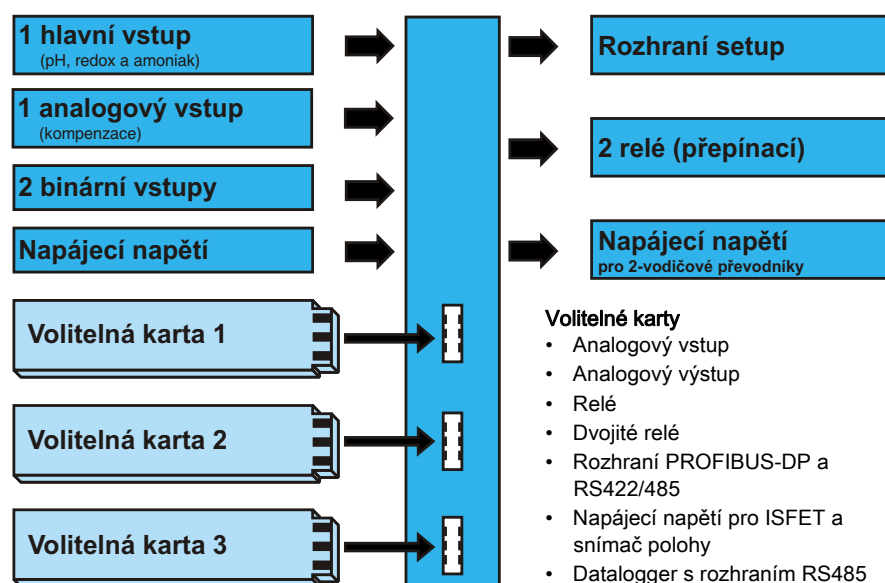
1 hlavní vstup
(pH, redox a amoniak)

1 analogový vstup
(kompenzace)

2 binární vstupy

Napájecí napětí

Volitelná karta 1

Volitelná karta 2

Volitelná karta 3

Rozhraní setup

2 relé (přepínací)

Napájecí napětí
pro 2-vodičové převodníky

Volitelné karty
- Analogový vstup
- Analogový výstup
- Relé
- Dvojité relé
- Rozhraní PROFIBUS-DP a RS422/485
- Napájecí napětí pro ISFET a snímač polohy
- Datalogger s rozhraním RS485